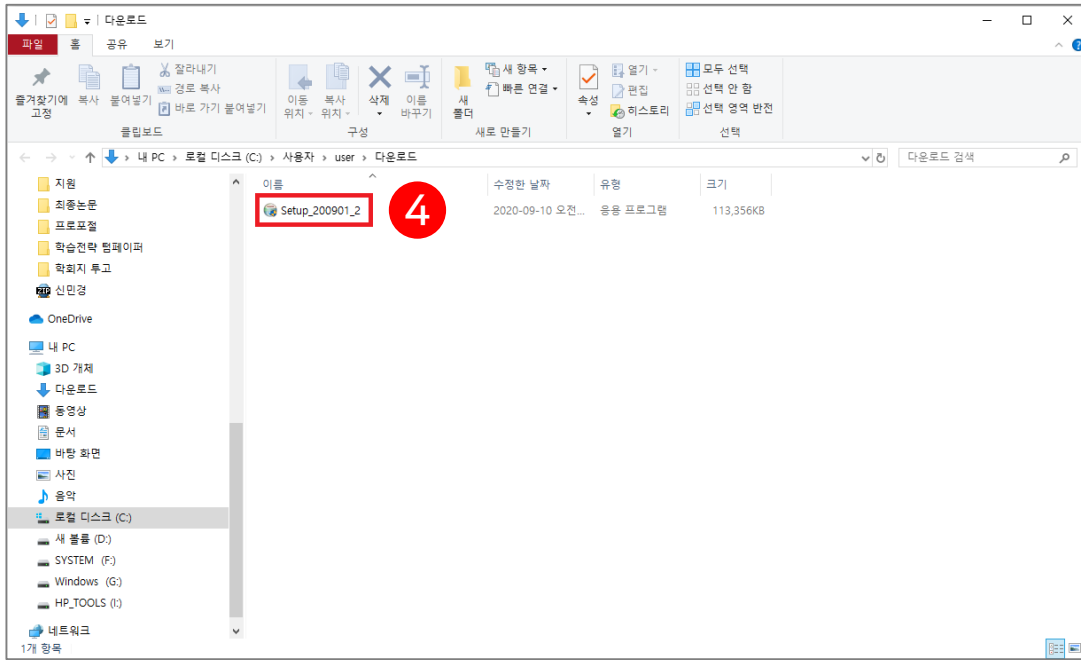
다운로드

파일 홈 공유 보기

즐겨찾기에 고정 복사 붙여넣기 잘라내기 경로 복사 바로 가기 붙여넣기
클립보드

이동 위치 복사 위치 삭제 이름 바꾸기
구성

새 폴더 새 항목 빠른 연결
새로 만들기

속성 열기 편집 히스토리
열기

모두 선택 선택 안 함 선택 영역 반전
선택

내 PC > 로컬 디스크 (C:) > 사용자 > user > 다운로드

다운로드 검색

지원
최종논문
프로포절
학습전략 템페이퍼
학회지 투고
신민경
OneDrive
내 PC
3D 개체
다운로드
동영상
문서
바탕 화면
사진
음악
로컬 디스크 (C:)
새 볼륨 (D:)
SYSTEM (F:)
Windows (G:)
HP_TOOLS (I:)
네트워크

| 이름 | 수정한 날짜 | 유형 | 크기 |
|---|---|---|---|
| Setup_200901_2 | 2020-09-10 오전... | 응용 프로그램 | 113,356KB |

4

1개 항목